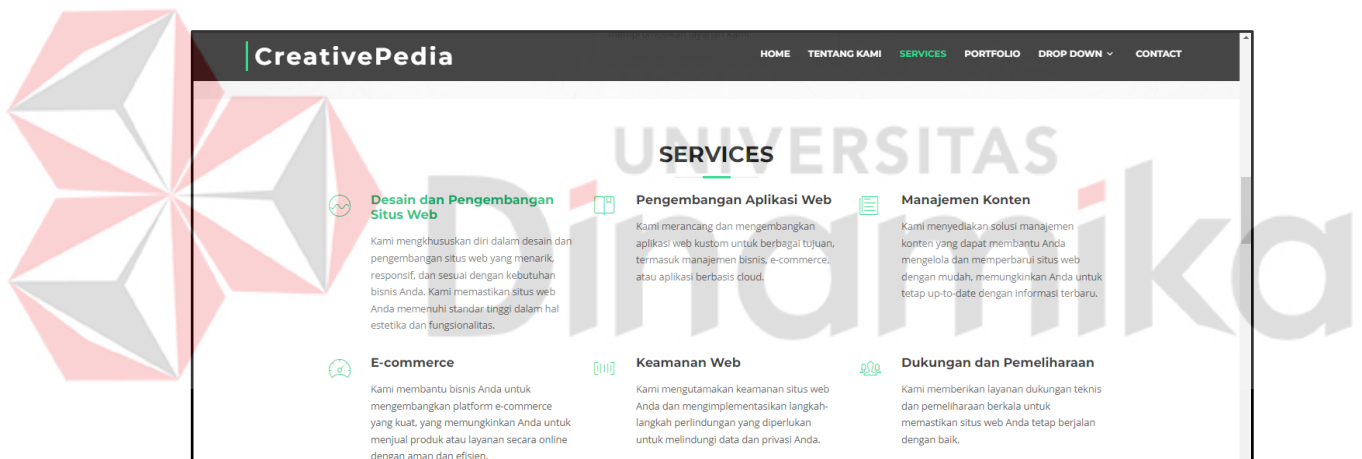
CreativePedia

HOME TENTANG KAMI SERVICES PORTFOLIO DROP DOWN CONTACT

UNIVERSITAS Dinamika

SERVICES

Desain dan Pengembangan Situs Web

Kami mengkhususkan diri dalam desain dan pengembangan situs web yang menarik, responsif, dan sesuai dengan kebutuhan bisnis Anda. Kami memastikan situs web Anda memenuhi standar tinggi dalam hal estetika dan fungsionalitas.

Pengembangan Aplikasi Web

Kami merancang dan mengembangkan aplikasi web kustom untuk berbagai tujuan, termasuk manajemen bisnis, e-commerce, atau aplikasi berbasis cloud.

Manajemen Konten

Kami menyediakan solusi manajemen konten yang dapat membantu Anda mengelola dan memperbarui situs web dengan mudah, memungkinkan Anda untuk tetap up-to-date dengan informasi terbaru.

E-commerce

Kami membantu bisnis Anda untuk mengembangkan platform e-commerce yang kuat, yang memungkinkan Anda untuk menjual produk atau layanan secara online dengan aman dan efisien.

Keamanan Web

Kami mengutamakan keamanan situs web Anda dan mengimplementasikan langkah-langkah perlindungan yang diperlukan untuk melindungi data dan privasi Anda.

Dukungan dan Pemeliharaan

Kami memberikan layanan dukungan teknis dan pemeliharaan berkala untuk memastikan situs web Anda tetap berjalan dengan baik.